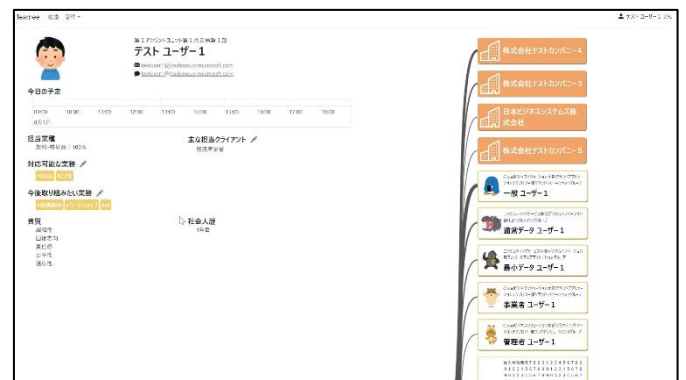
Beetree 検索 管理 ▾

テスト ユーザー1 さん

第１アカウントユニット第１共通課題１部

テスト ユーザー1

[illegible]

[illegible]

今日の予定

09:00 10:00 11:00 12:00 13:00 14:00 15:00 16:00 17:00 18:00

8月1日

担当業種

主な担当クライアント

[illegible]

対応可能な業務

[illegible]

今後取り組みたい業務

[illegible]

資質

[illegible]

社会人歴

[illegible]

株式会社テストカンパニー4

株式会社テストカンパニー3

日本ビジネスシステムズ株式会社

株式会社テストカンパニー5

一般 ユーザー1

遺漏データ ユーザー1

最小データ ユーザー1

事業者 ユーザー1

管理者 ユーザー1

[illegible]